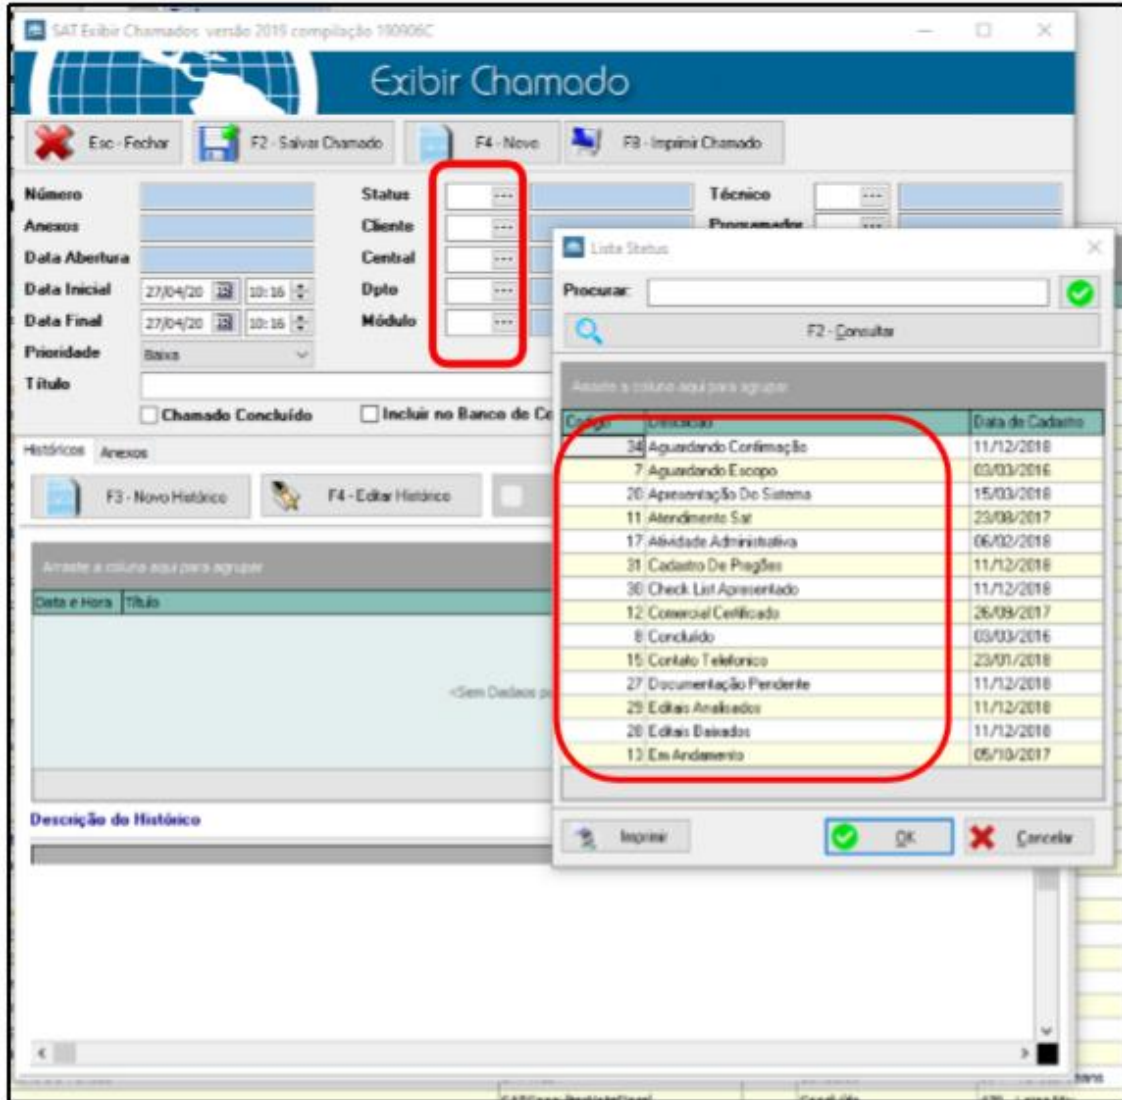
SAT Exibir Chamados versão 2015 compilação 190906C

Exibir Chamado

Esc - Fechar
F2 - Salvar Chamado
F4 - Novo
F8 - Imprimir Chamado

Número
Anexos
Data Abertura
Data Inicial 27/04/20 10:16
Data Final 27/04/20 10:16
Prioridade Baixa
Título
Chamado Concluído

Status
Cliente
Central
Dpto
Módulo
Incluir no Banco de Co

Técnico
Programador

Históricos Anexos

F3 - Novo Histórico
F4 - Editar Histórico

Arraste a coluna aqui para agrupar

Data e Hora Título

<Sem Dados p

Descrição do Histórico

Lista Status

Procurar:

F2 - Consultar

Arraste a coluna aqui para agrupar

| Código | Descrição | Data de Cadastro |
|---|---|---|
| 34 | Aguardando Confirmação | 11/12/2018 |
| 7 | Aguardando Escopo | 03/03/2016 |
| 20 | Apresentação Do Sistema | 15/03/2018 |
| 11 | Atendimento Sat | 23/08/2017 |
| 17 | Atividade Administrativa | 06/02/2018 |
| 31 | Cadastro De Pregões | 11/12/2018 |
| 30 | Check List Apresentado | 11/12/2018 |
| 12 | Comercial Certificado | 26/09/2017 |
| 8 | Concluído | 03/03/2016 |
| 15 | Contato Telefonico | 23/01/2018 |
| 27 | Documentação Pendente | 11/12/2018 |
| 29 | Editais Analisados | 11/12/2018 |
| 28 | Editais Baixados | 11/12/2018 |
| 13 | Em Andamento | 05/10/2017 |

Imprimir
OK
Cancelar